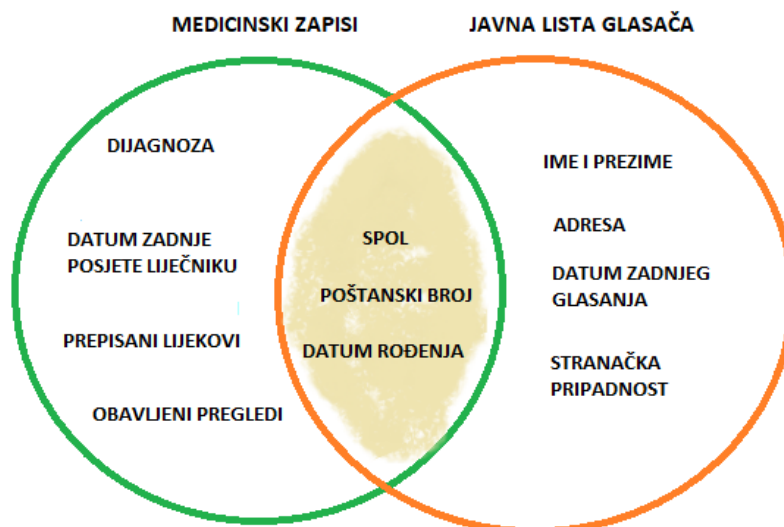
MEDICINSKI ZAPISI

JAVNA LISTA GLASAČA

DIJAGNOZA

DATUM ZADNJE POSJETE LIJEČNIKU

PREPISANI LIJEKOVI

OBAVLJENI PREGLEDI

SPOL

POŠTANSKI BROJ

DATUM ROĐENJA

IME I PREZIME

ADRESA

DATUM ZADNJEG GLASANJA

STRANAČKA PRIPADNOST